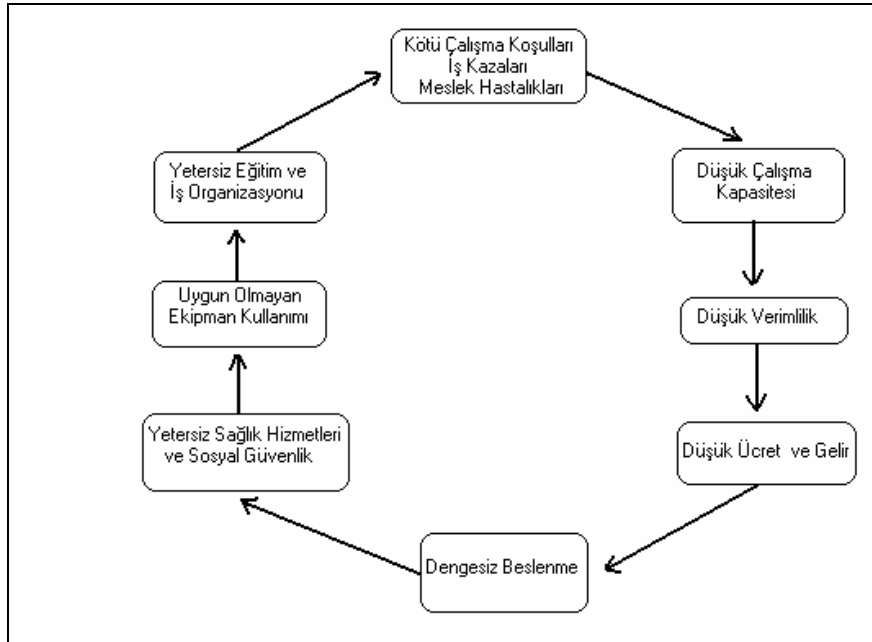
Kötü Çalışma Koşulları
İş Kazaları
Meslek Hastalıkları

Düşük Çalışma Kapasitesi

Düşük Verimlilik

Düşük Ücret ve Gelir

Dengesiz Beslenme

Yetersiz Sağlık Hizmetleri ve Sosyal Güvenlik

Uygun Olmayan Ekipman Kullanımı

Yetersiz Eğitim ve İş Organizasyonu